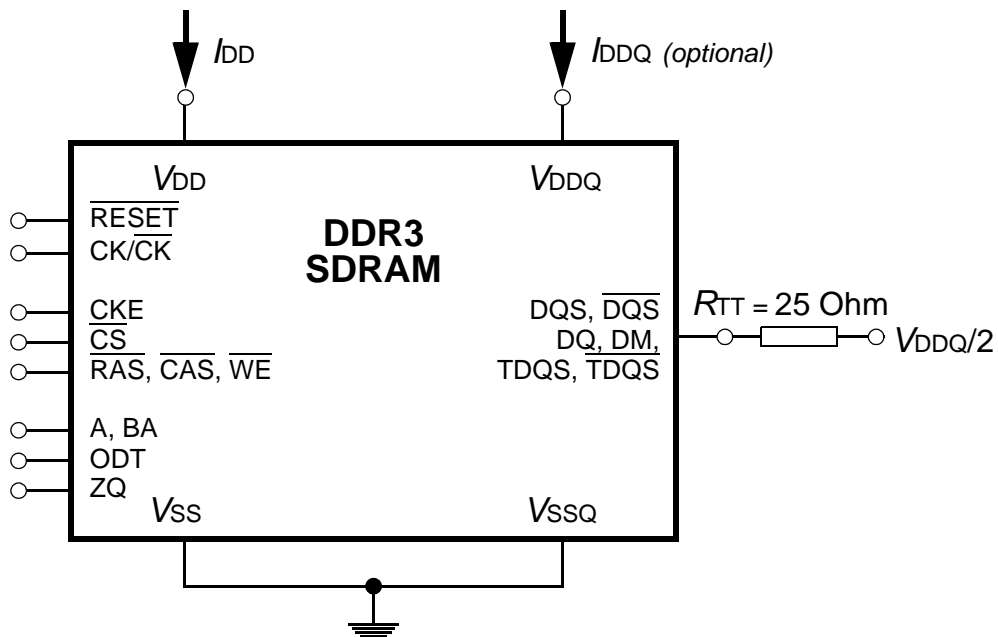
$I_{DD}$

$I_{DDQ}$ (optional)

$V_{DD}$

$V_{DDQ}$

DDR3
SDRAM

$\overline{RESET}$
CK/$\overline{CK}$

CKE
$\overline{CS}$
$\overline{RAS}$, $\overline{CAS}$, $\overline{WE}$

A, BA
ODT
ZQ

DQS, $\overline{DQS}$
DQ, DM,
TDQS, $\overline{TDQS}$

$R_{TT}$ = 25 Ohm

$V_{DDQ}/2$

$V_{SS}$

$V_{SSQ}$